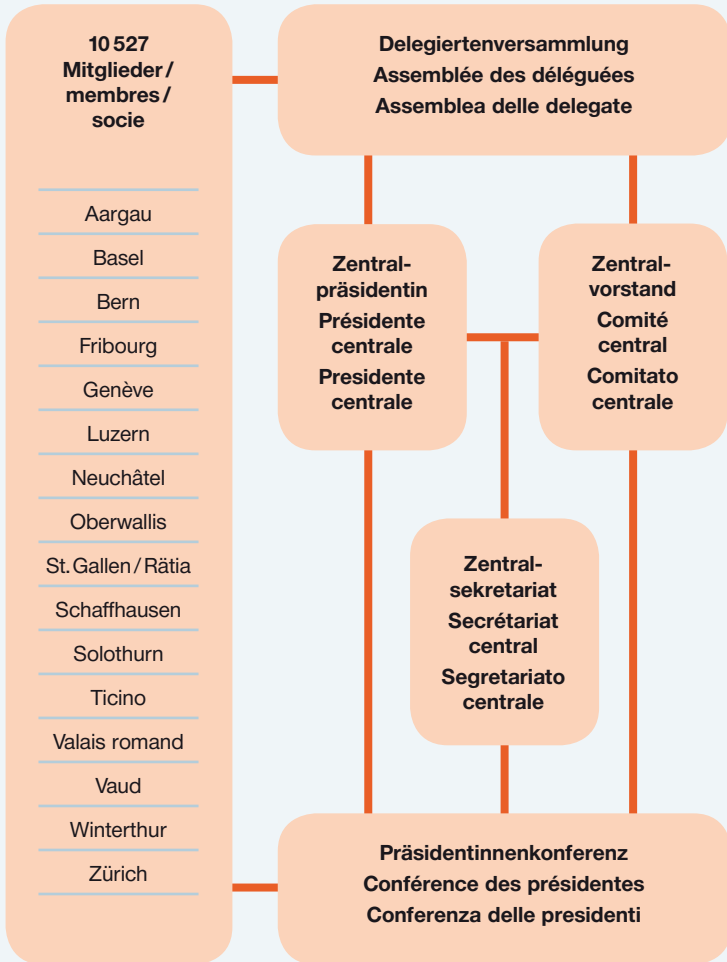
10 527
Mitglieder / membres / socie

Aargau
Basel
Bern
Fribourg
Genève
Luzern
Neuchâtel
Oberwallis
St. Gallen / Rätia
Schaffhausen
Solothurn
Ticino
Valais romand
Vaud
Winterthur
Zürich

Delegiertenversammlung
Assemblée des déléguées
Assemblea delle delegate

Zentralpräsidentin
Présidente centrale
Presidente centrale

Zentralvorstand
Comité central
Comitato centrale

Zentralsekretariat
Secrétariat central
Segretariato centrale

Präsidentinnenkonferenz
Conférence des présidentes
Conferenza delle presidenti